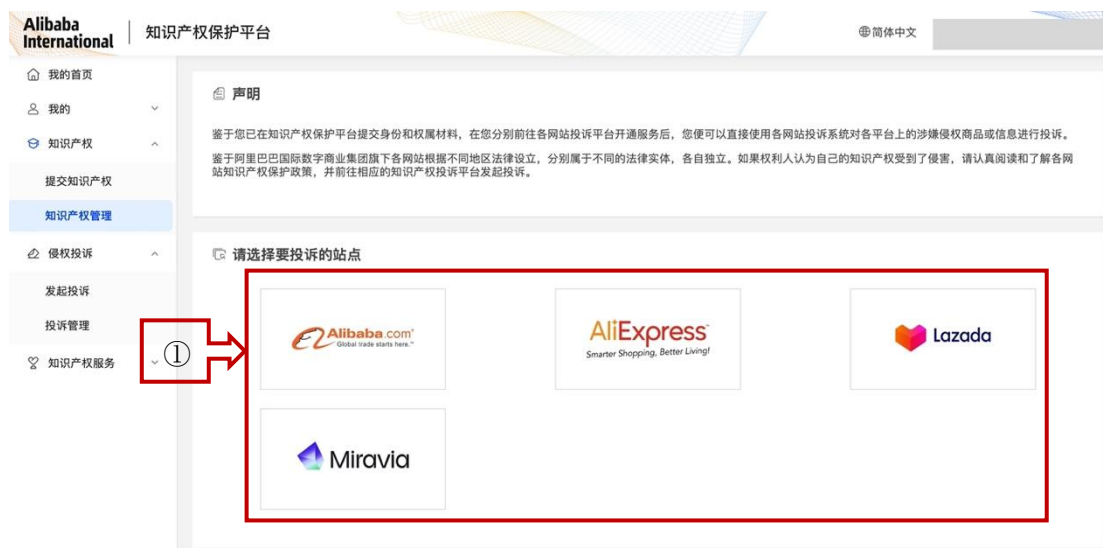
Alibaba International | 知识产权保护平台

简体中文

我的首页
我的
知识产权
提交知识产权
知识产权管理
侵权投诉
发起投诉
投诉管理
知识产权服务

声明

鉴于您已在知识产权保护平台提交身份和权属材料，在您分别前往各网站投诉平台开通服务后，您便可以直接使用各网站投诉系统对各平台上的涉嫌侵权商品或信息进行投诉。

鉴于阿里巴巴国际数字商业集团旗下各网站根据不同地区法律设立，分别属于不同的法律实体，各自独立。如果权利人认为自己的知识产权受到了侵害，请认真阅读和了解各网站知识产权保护政策，并前往相应的知识产权投诉平台发起投诉。

请选择要投诉的站点

①

Alibaba.com Global trade starts here.

AliExpress Smarter Shopping, Better Living!

Lazada

Miravia